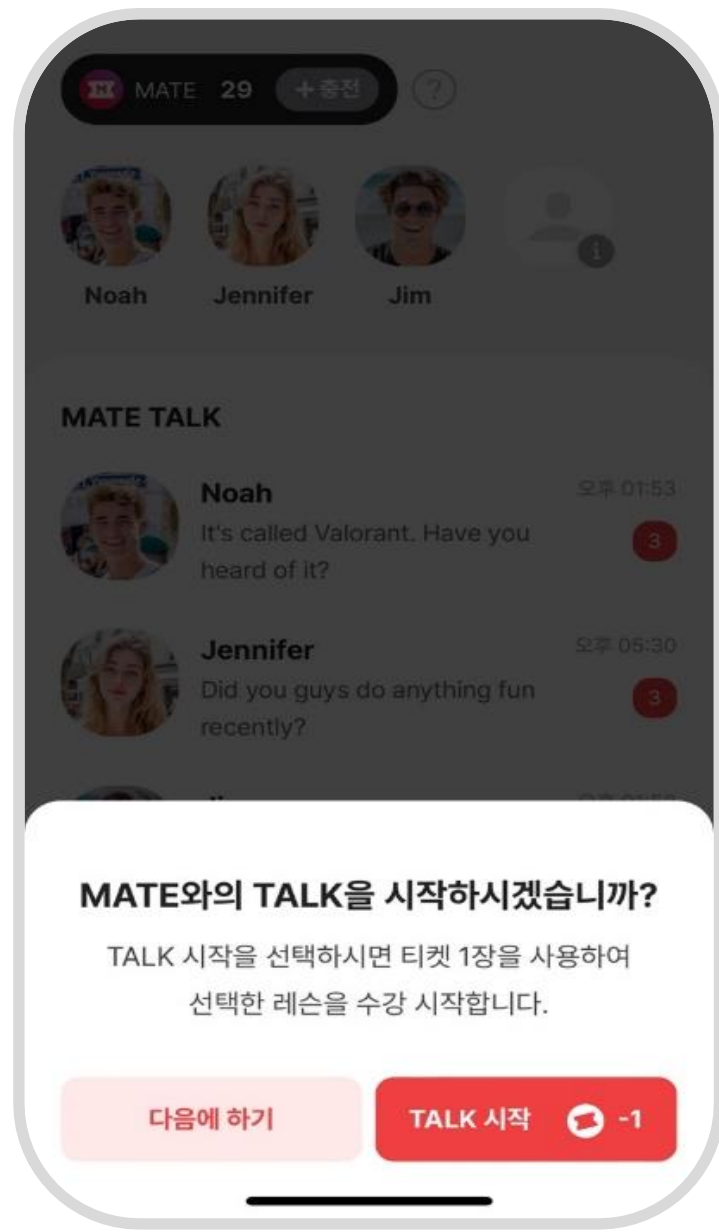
MATE 29 +충전 ?

Noah Jennifer Jim

MATE TALK

Noah
It's called Valorant. Have you heard of it?
오후 01:53
3

Jennifer
Did you guys do anything fun recently?
오후 05:30
3

MATE와의 TALK을 시작하시겠습니까?

TALK 시작을 선택하시면 티켓 1장을 사용하여 선택한 레슨을 수강 시작합니다.

다음에 하기

TALK 시작 -1